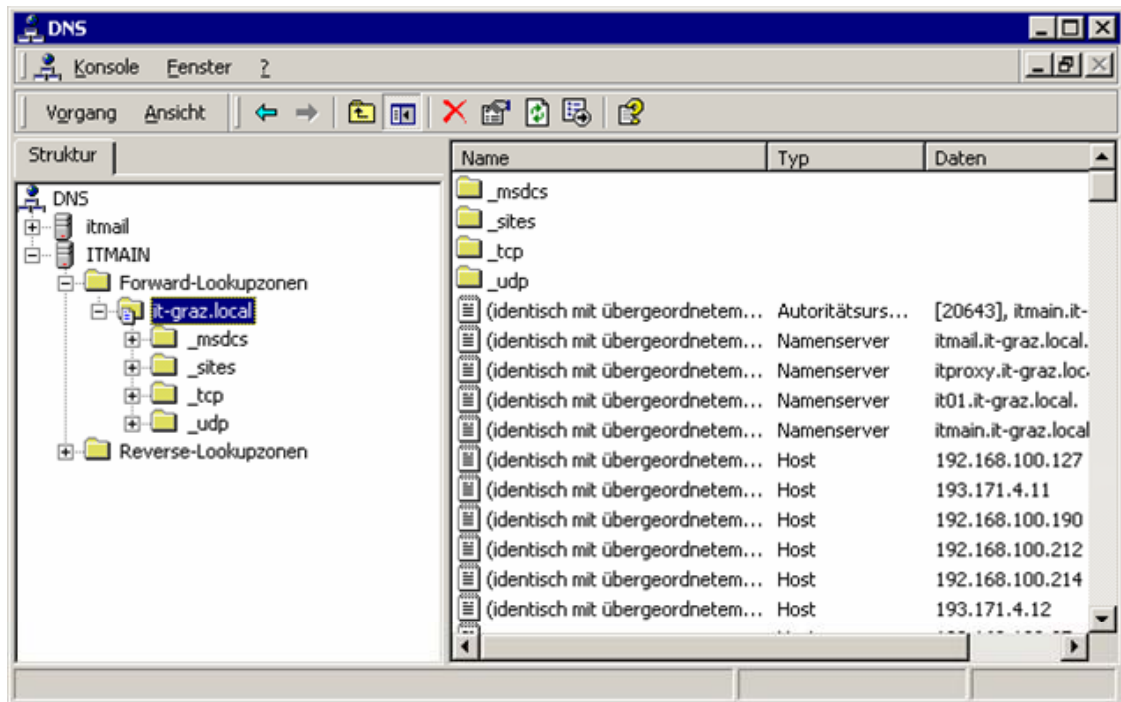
DNS

Konsole Fenster ?

Vorgang Ansicht

Struktur

DNS
itmail
ITMAIN
Forward-Lookupzonen
it-graz.local
_msdcs
_sites
_tcp
_udp
Reverse-Lookupzonen

| Name | Typ | Daten |
|---|---|---|
| _msdcs | | |
| _sites | | |
| _tcp | | |
| _udp | | |
| (identisch mit übergeordnetem... | Autoritätsurs... | [20643], itmain.it- |
| (identisch mit übergeordnetem... | Namenserver | itmail.it-graz.local. |
| (identisch mit übergeordnetem... | Namenserver | itproxy.it-graz.loc |
| (identisch mit übergeordnetem... | Namenserver | it01.it-graz.local. |
| (identisch mit übergeordnetem... | Namenserver | itmain.it-graz.local |
| (identisch mit übergeordnetem... | Host | 192.168.100.127 |
| (identisch mit übergeordnetem... | Host | 193.171.4.11 |
| (identisch mit übergeordnetem... | Host | 192.168.100.190 |
| (identisch mit übergeordnetem... | Host | 192.168.100.212 |
| (identisch mit übergeordnetem... | Host | 192.168.100.214 |
| (identisch mit übergeordnetem... | Host | 193.171.4.12 |